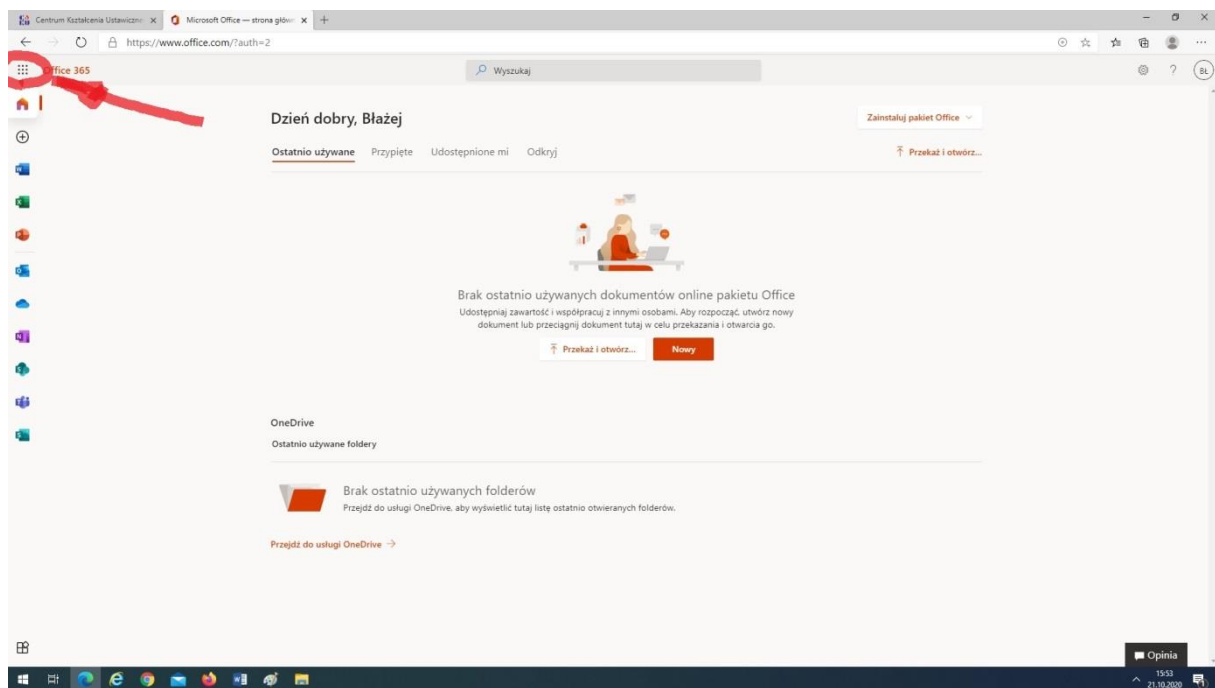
Centrum Kształcenia Ustawiczne ×
Microsoft Office — strona główn ×
https://www.office.com/?auth=2

Office 365
Wyszukaj
BŁ

Dzień dobry, Błażej
Zainstaluj pakiet Office

Ostatnio używane   Przypięte   Udostępnione mi   Odkryj
Przekaż i otwórz...

Brak ostatnio używanych dokumentów online pakietu Office
Udostępniaj zawartość i współpracuj z innymi osobami. Aby rozpocząć, utwórz nowy dokument lub przeciągnij dokument tutaj w celu przekazania i otwarcia go.

Przekaż i otwórz...   Nowy

OneDrive
Ostatnio używane foldery

Brak ostatnio używanych folderów
Przejdź do usługi OneDrive, aby wyświetlić tutaj listę ostatnio otwieranych folderów.

Przejdź do usługi OneDrive →

Opinia

15:53
21.10.2020